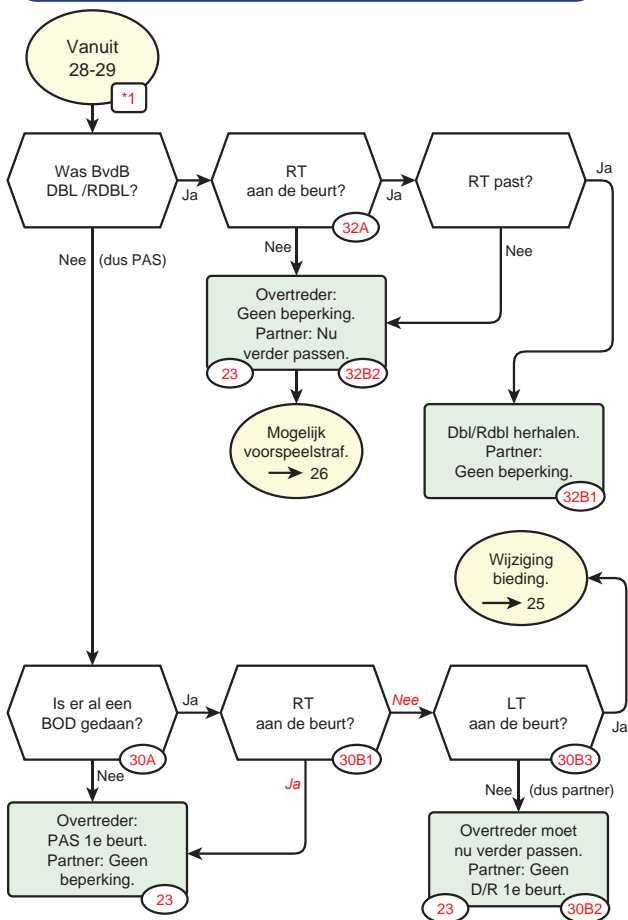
Vanuit 28-29

*1

Was BvdB DBL /RDBL?

Ja

RT aan de beurt?

Ja

RT past?

Ja

32A

Nee

Nee

Nee (dus PAS)

Overtreder: Geen beperking. Partner: Nu verder passen.

23

32B2

Mogelijk voorspeelstraf. $\longrightarrow$ 26

Dbl/Rdbl herhalen. Partner: Geen beperking.

32B1

Wijziging bieding. $\longrightarrow$ 25

Is er al een BOD gedaan?

Ja

RT aan de beurt?

Nee

LT aan de beurt?

Ja

30A

30B1

30B3

Nee

Ja

Nee (dus partner)

Overtreder: PAS 1e beurt. Partner: Geen beperking.

23

Overtreder moet nu verder passen. Partner: Geen D/R 1e beurt.

23

30B2